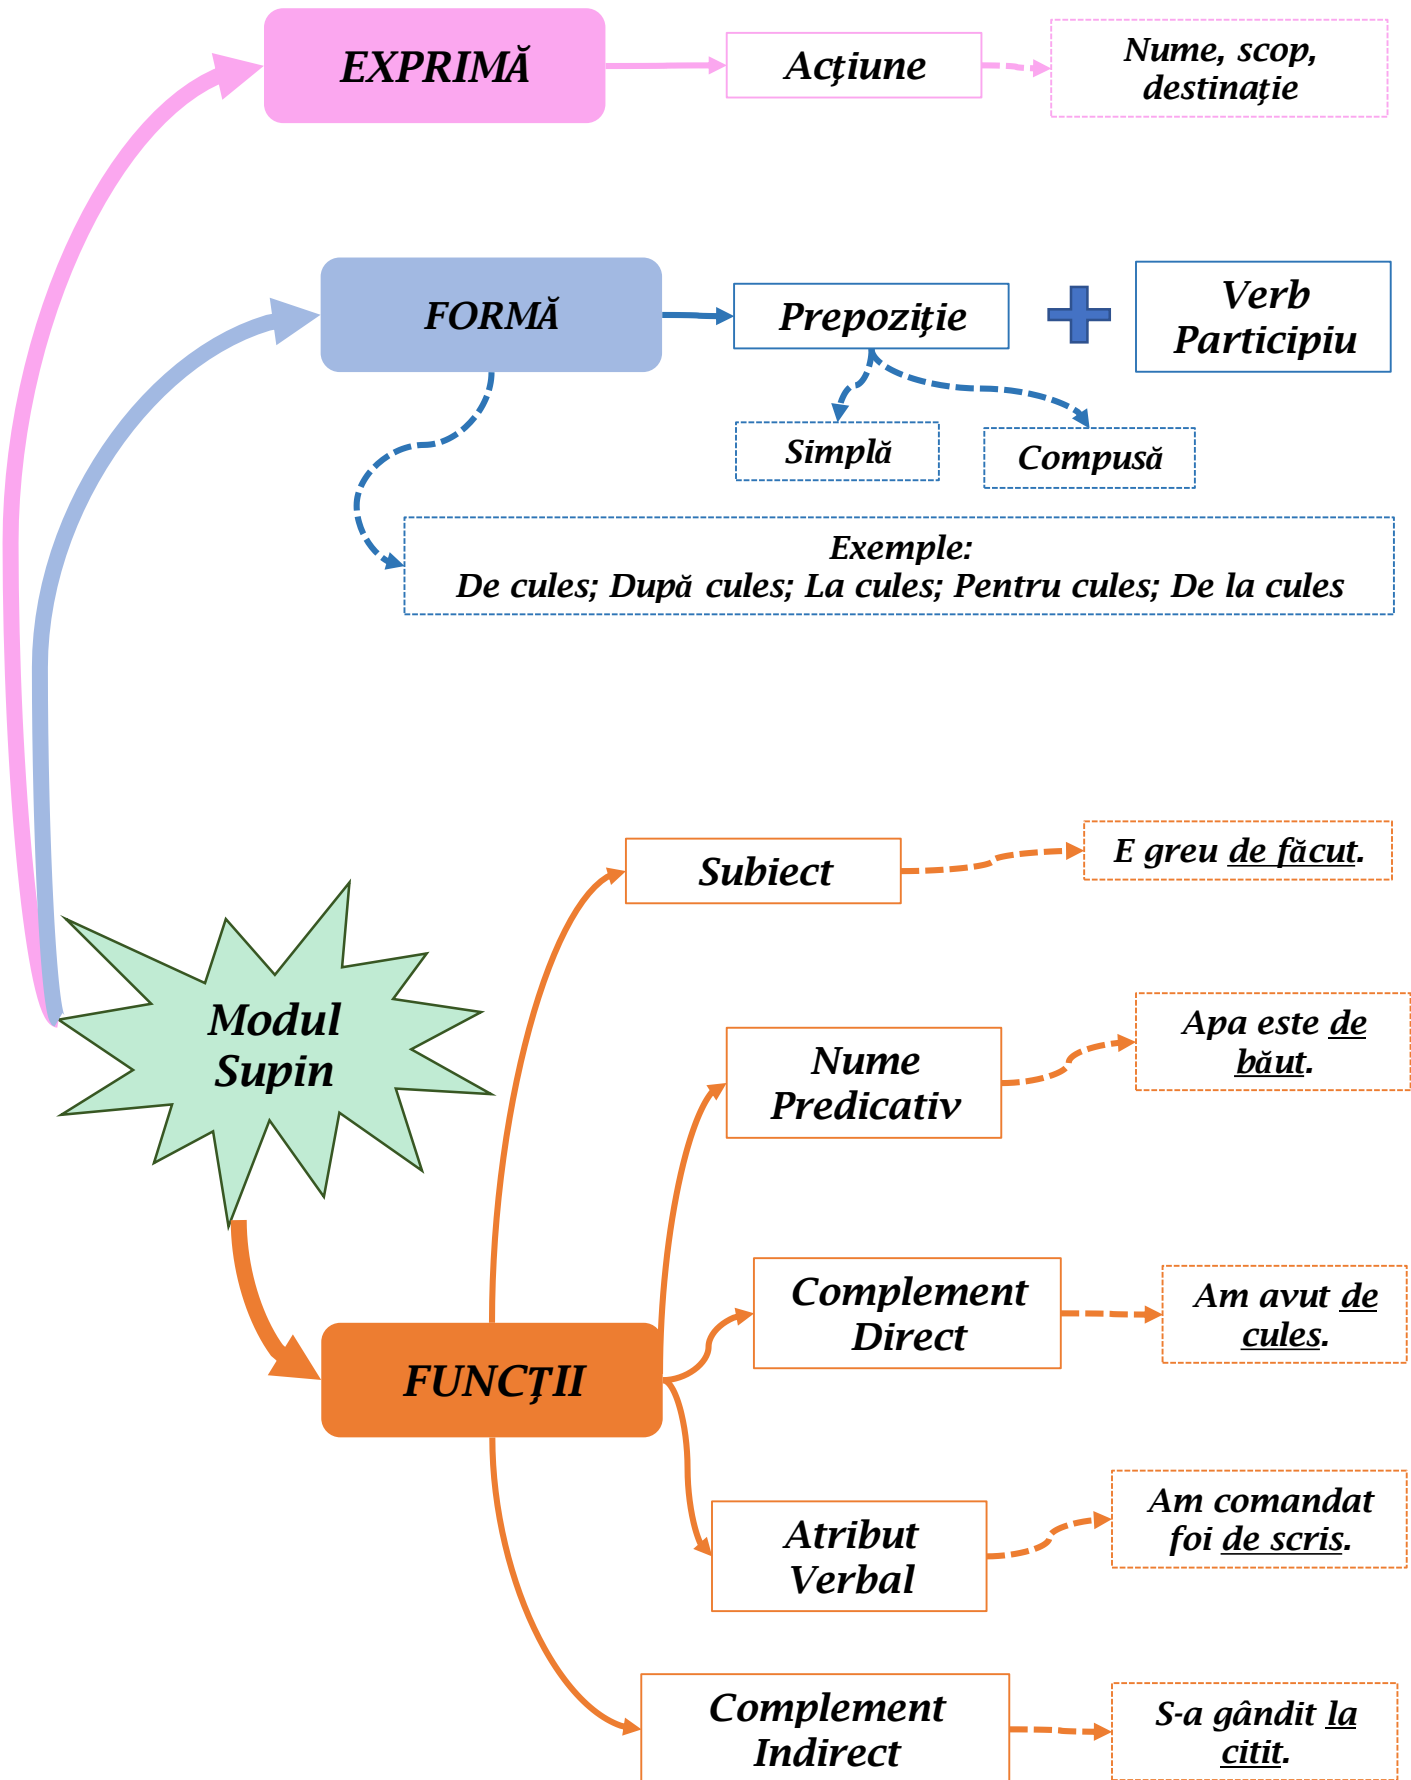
EXPRIMĂ

Acțiune

Nume, scop, destinație

FORMĂ

Prepoziție

Verb Participiu

Simplă

Compusă

Exemple:
De cules; După cules; La cules; Pentru cules; De la cules

Modul Supin

Subiect

E greu de făcut.

Nume Predicativ

Apa este de băut.

Complement Direct

Am avut de cules.

FUNCȚII

Atribut Verbal

Am comandat foi de scris.

Complement Indirect

S-a gândit la citit.